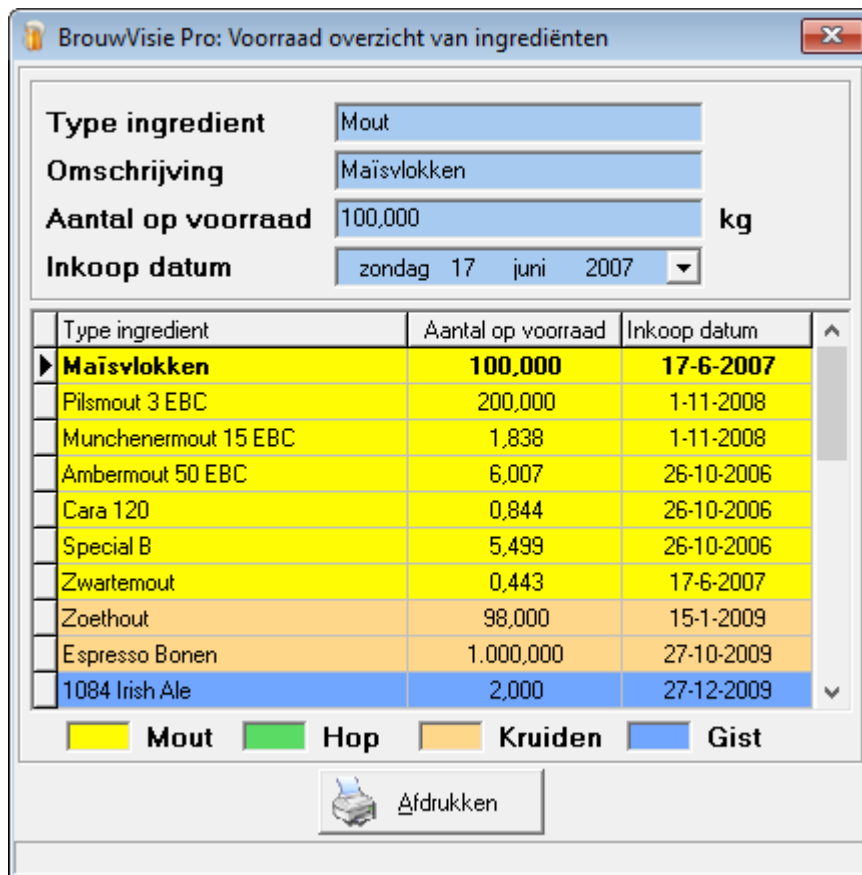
BrouwVisie Pro: Voorraad overzicht van ingrediënten

Type ingredient Mout
Omschrijving Maïsvlokken
Aantal op voorraad 100,000 kg
Inkoop datum zondag 17 juni 2007

| Type ingredient | Aantal op voorraad | Inkoop datum |
|---|---|---|
| Maïsvlokken | 100,000 | 17-6-2007 |
| Pilsmout 3 EBC | 200,000 | 1-11-2008 |
| Munchenermout 15 EBC | 1,838 | 1-11-2008 |
| Ambermout 50 EBC | 6,007 | 26-10-2006 |
| Cara 120 | 0,844 | 26-10-2006 |
| Special B | 5,499 | 26-10-2006 |
| Zwartemout | 0,443 | 17-6-2007 |
| Zoethout | 98,000 | 15-1-2009 |
| Espresso Bonen | 1.000,000 | 27-10-2009 |
| 1084 Irish Ale | 2,000 | 27-12-2009 |

Mout Hop Kruiden Gist

Afdrukken